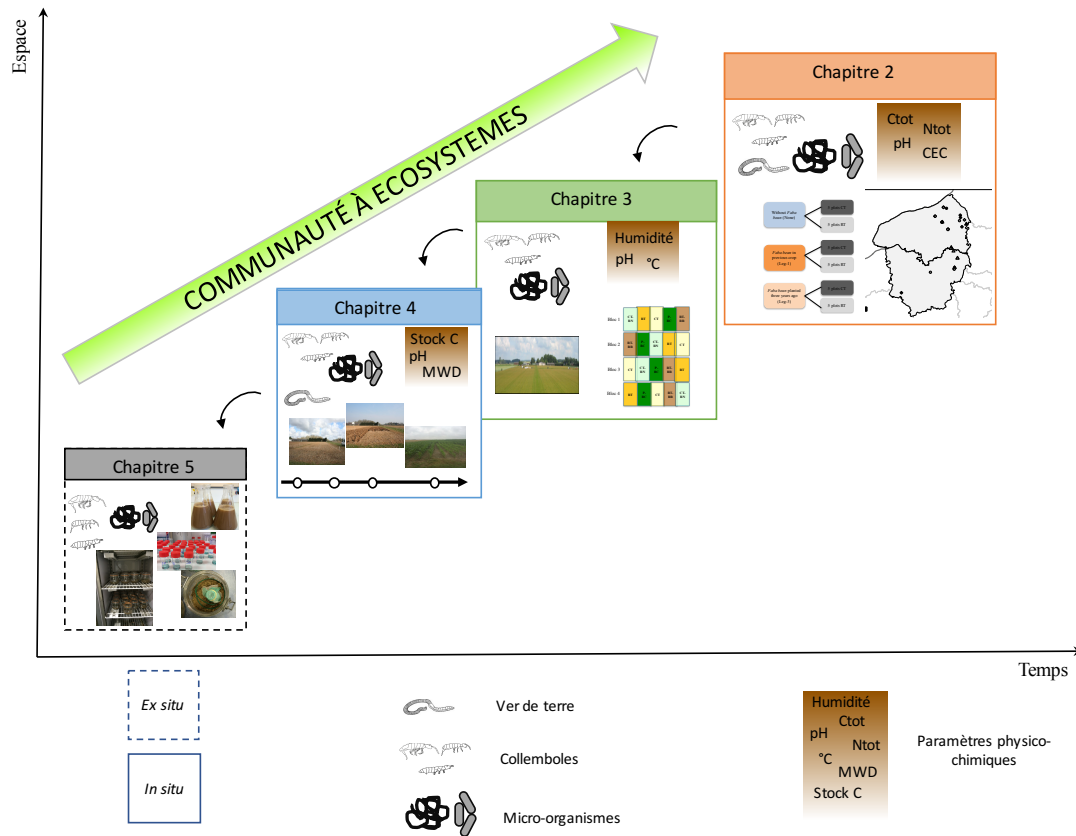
Espace

COMMUNAUTÉ À ECOSYSTEMES

Chapitre 2

Ctot
Ntot
pH
CEC

Without Fabs fasse (None)

Fabs fasse in previous crop (Leg 1)

Fabs fasse planted three years ago (Leg 3)

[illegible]

Chapitre 3

Humidité
pH
°C

Bloc 1
Bloc 2
Bloc 3
Bloc 4

Chapitre 4

Stock C
pH
MWD

Chapitre 5

Temps

Ex situ

In situ

Ver de terre

Collemboles

Micro-organismes

Humidité
Ctot
pH
Ntot
°C
MWD
Stock C

Paramètres physico-chimiques